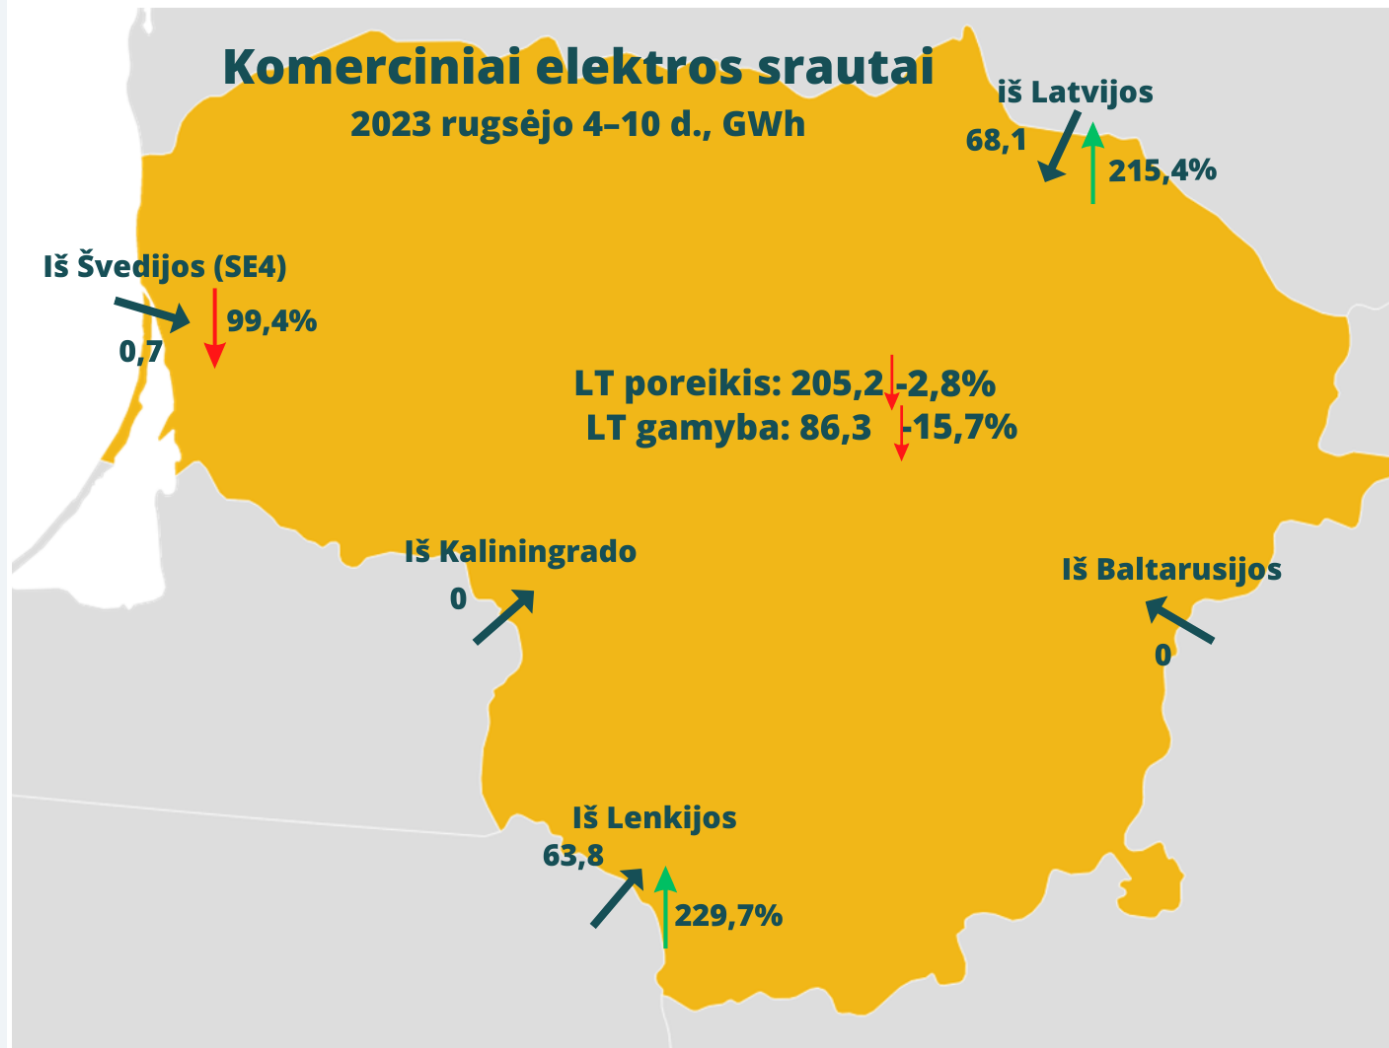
Komerciniai elektros srautai
2023 rugsėjo 4–10 d., GWh

iš Latvijos
68,1
215,4%

Iš Švedijos (SE4)
99,4%
0,7

LT poreikis: 205,2 -2,8%
LT gamyba: 86,3 -15,7%

Iš Kaliningrado
0

Iš Baltarusijos
0

Iš Lenkijos
63,8
229,7%